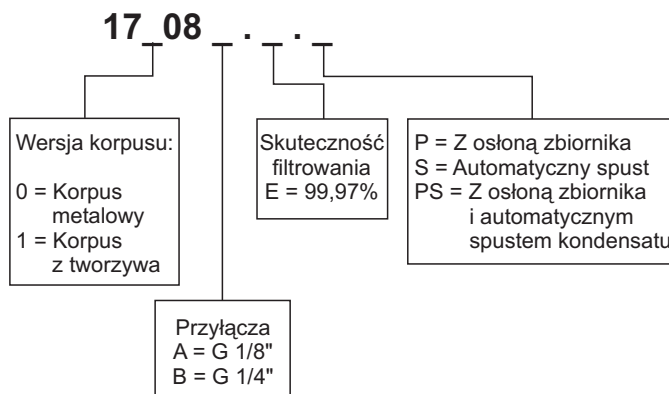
17_08 _ . _ . _

Wersja korpusu:

0 = Korpus metalowy
1 = Korpus z tworzywa

Przyłącza
A = G 1/8"
B = G 1/4"

Skuteczność filtrowania
E = 99,97%

P = Z osłoną zbiornika
S = Automatyczny spust
PS = Z osłoną zbiornika i automatycznym spustem kondensatu